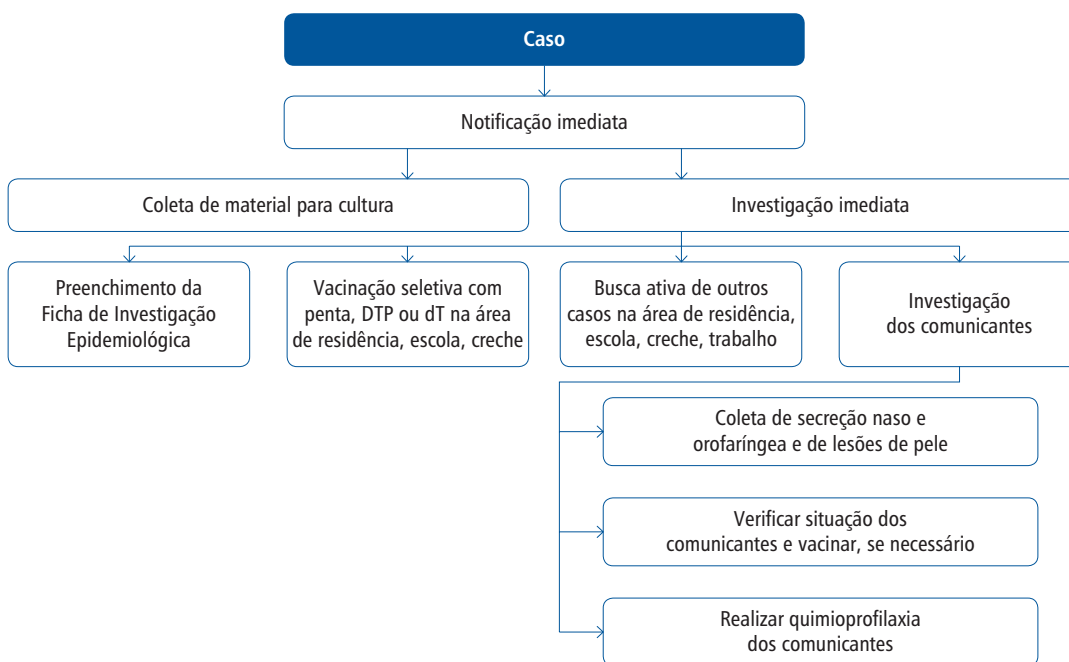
Caso

Notificação imediata

Coleta de material para cultura

Investigação imediata

Preenchimento da Ficha de Investigação Epidemiológica

Vacinação seletiva com penta, DTP ou dT na área de residência, escola, creche

Busca ativa de outros casos na área de residência, escola, creche, trabalho

Investigação dos comunicantes

Coleta de secreção naso e orofaríngea e de lesões de pele

Verificar situação dos comunicantes e vacinar, se necessário

Realizar quimioprofilaxia dos comunicantes